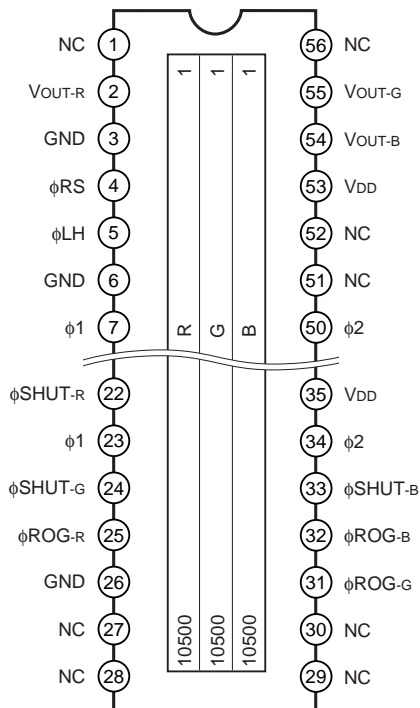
NC 1
VOUT-R 2
GND 3
φRS 4
φLH 5
GND 6
φ1 7
φSHUT-R 22
φ1 23
φSHUT-G 24
φROG-R 25
GND 26
NC 27
NC 28

1 1 1
R G B
10500 10500 10500

56 NC
55 VOUT-G
54 VOUT-B
53 VDD
52 NC
51 NC
50 φ2
35 VDD
34 φ2
33 φSHUT-B
32 φROG-B
31 φROG-G
30 NC
29 NC